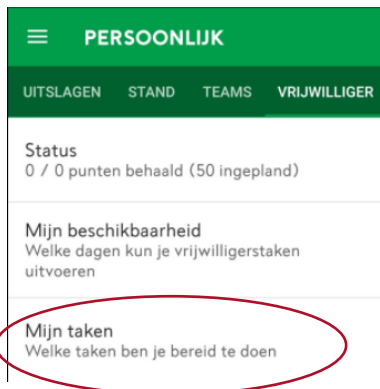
PERSOONLIJK

UITSLAGEN STAND TEAMS VRIJWILLIGER

Status
0 / 0 punten behaald (50 ingepland)

Mijn beschikbaarheid
Welke dagen kun je vrijwilligerstaken uitvoeren

Mijn taken
Welke taken ben je bereid te doen